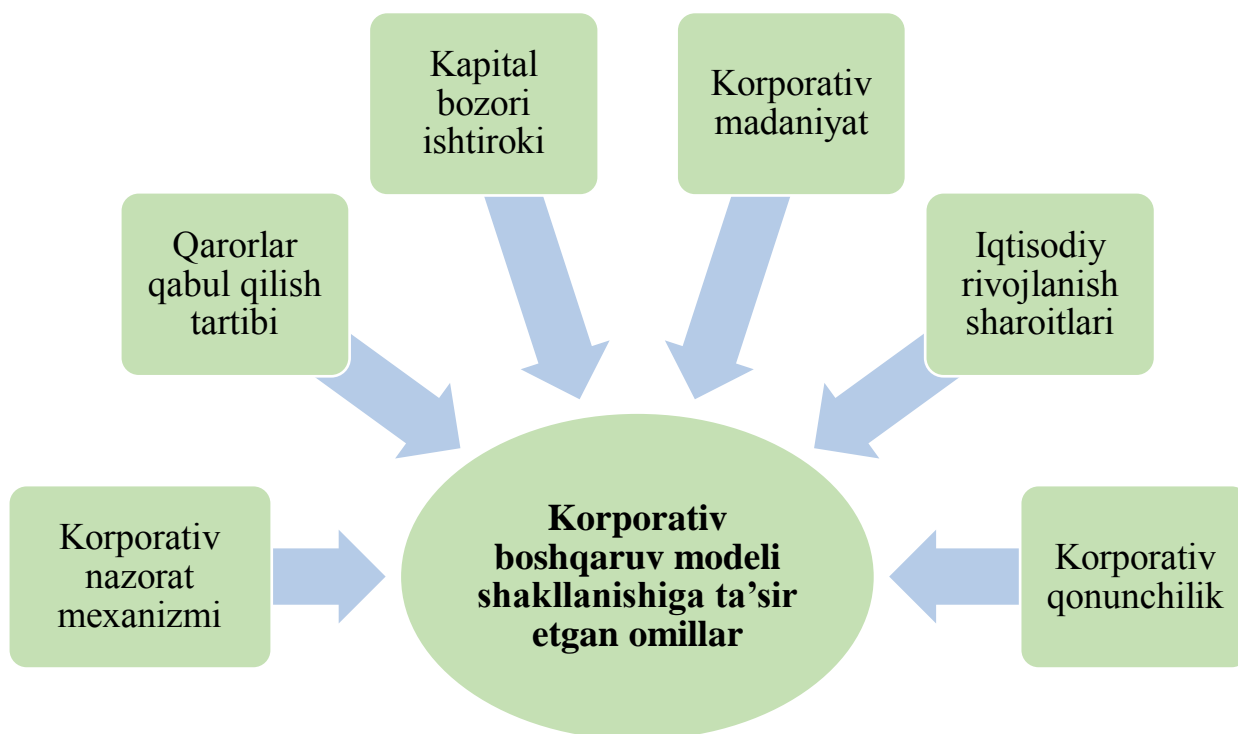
Kapital bozori ishtiroki

Korporativ madaniyat

Qarorlar qabul qilish tartibi

Iqtisodiy rivojlanish sharoitlari

Korporativ nazorat mexanizmi

**Korporativ boshqaruv modeli shakllanishiga ta'sir etgan omillar**

Korporativ qonunchilik